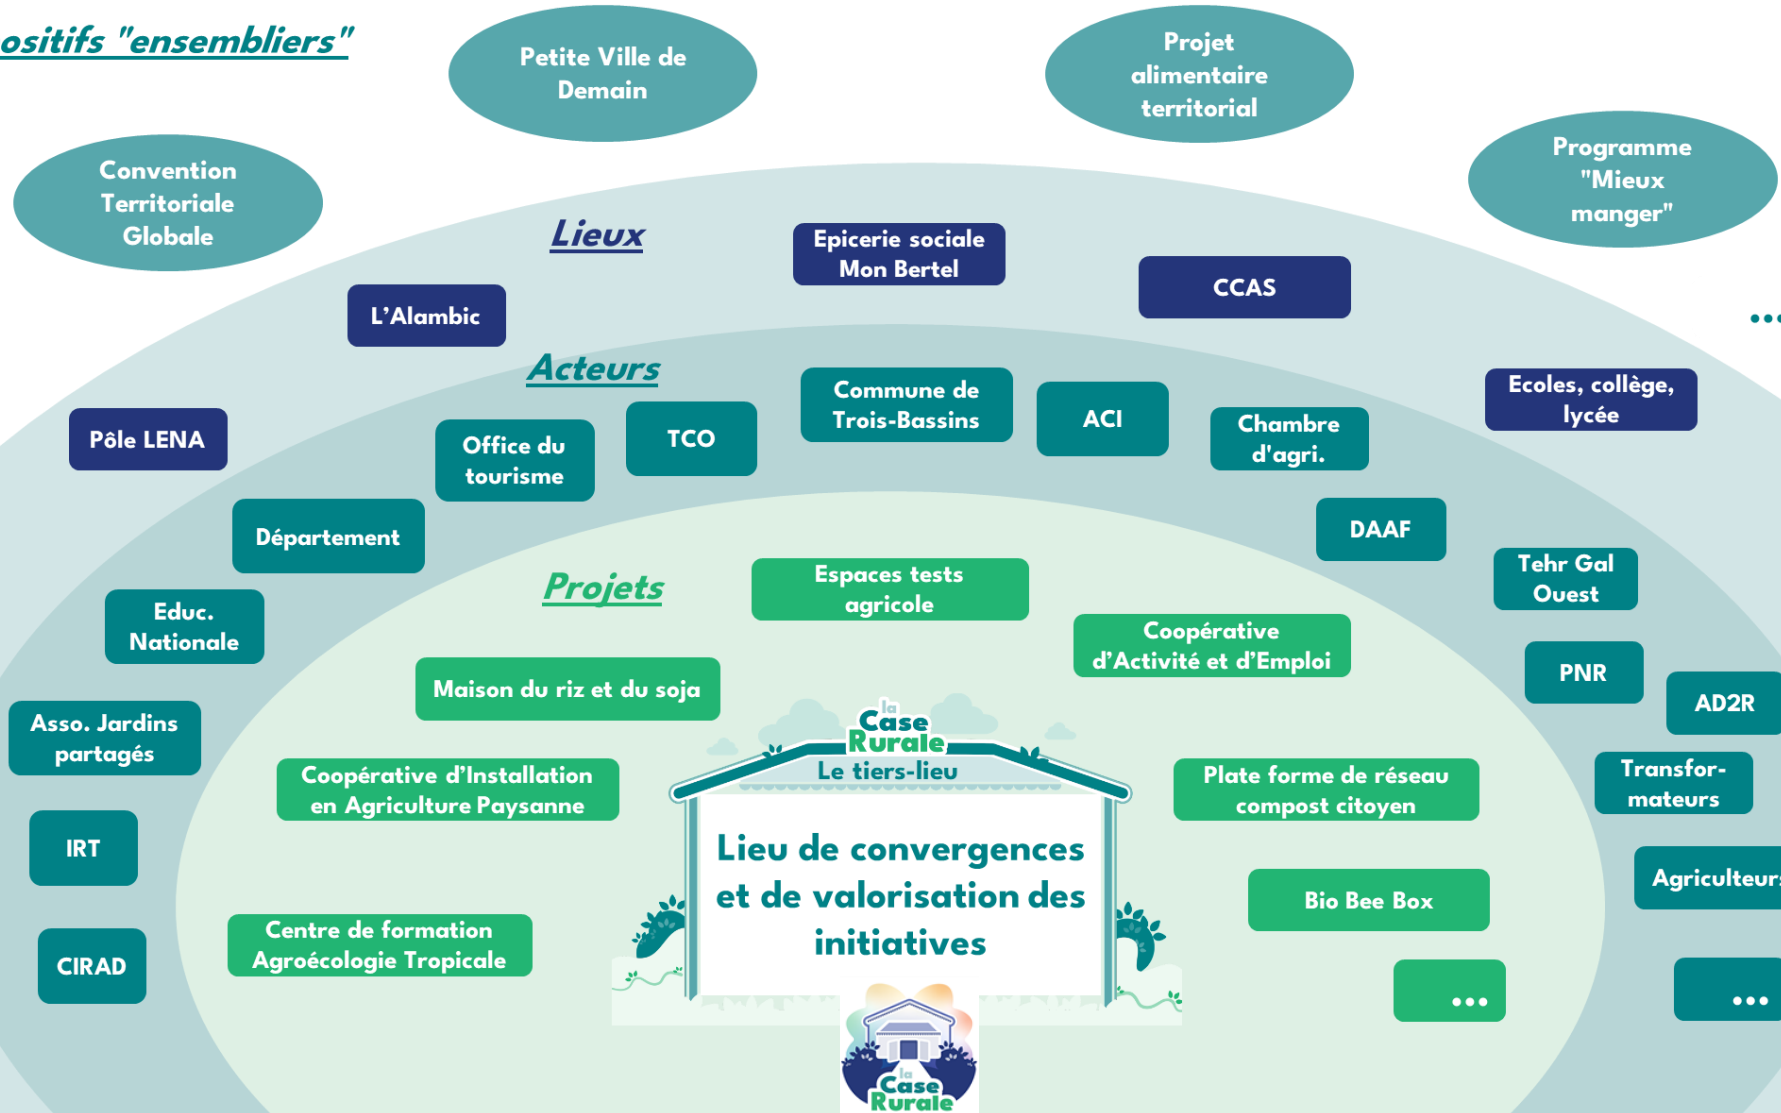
ositifs "ensembliers"

Petite Ville de Demain

Projet alimentaire territorial

Convention Territoriale Globale

Programme "Mieux manger"

...

Lieux

Epicerie sociale Mon Bertel

CCAS

L'Alambic

Acteurs

Commune de Trois-Bassins

ACI

Chambre d'agri.

Ecoles, collège, lycée

Pôle LENA

Office du tourisme

TCO

Département

DAAF

Projets

Espaces tests agricole

Tehr Gal Ouest

Educ. Nationale

Coopérative d'Activité et d'Emploi

PNR

AD2R

Maison du riz et du soja

Asso. Jardins partagés

la Case Rurale

Le tiers-lieu

Coopérative d'Installation en Agriculture Paysanne

Plate forme de réseau compost citoyen

Transfor-mateurs

Lieu de convergences et de valorisation des initiatives

IRT

Agriculteur

Bio Bee Box

Centre de formation Agroécologie Tropicale

CIRAD

...

...

la Case Rurale